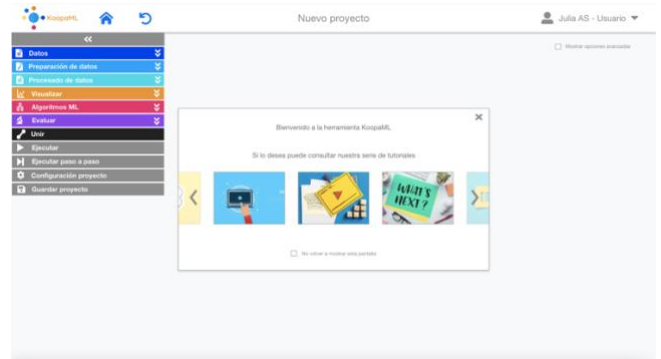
KoopaML

Nuevo proyecto

Julia AS - Usuario

Mostrar opciones avanzadas

«

Datos

Preparación de datos

Procesado de datos

Visualizar

Algoritmos ML

Evaluar

Unir

Ejecutar

Ejecutar paso a paso

Configuración proyecto

Guardar proyecto

Bienvenido a la herramienta KoopaML

Si lo deseas puede consultar nuestra serie de tutoriales

WHAT'S NEXT?

No volver a mostrar esta pantalla